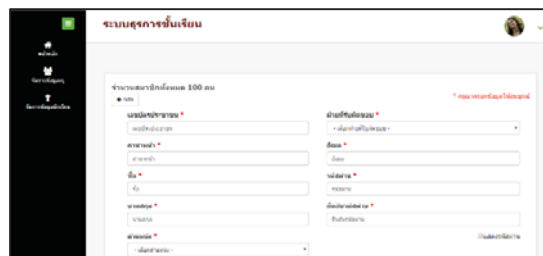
ระบบธุรการชั้นเรียน

หน้าหลัก

จัดการข้อมูล

จัดการข้อมูลนักเรียน

จำนวนสมาชิกทั้งหมด 100 คน

* กรุณากรอกข้อมูลให้ครบถ้วน

เลขประจำตัวประชาชน *

ฝ่ายที่สังกัด *

- เลือกฝ่ายที่สังกัด -

คำนำหน้า *

อีเมล *

ชื่อ *

รหัสผ่าน *

นามสกุล *

ยืนยันรหัสผ่าน *

ตำแหน่ง *

- เลือกตำแหน่ง -